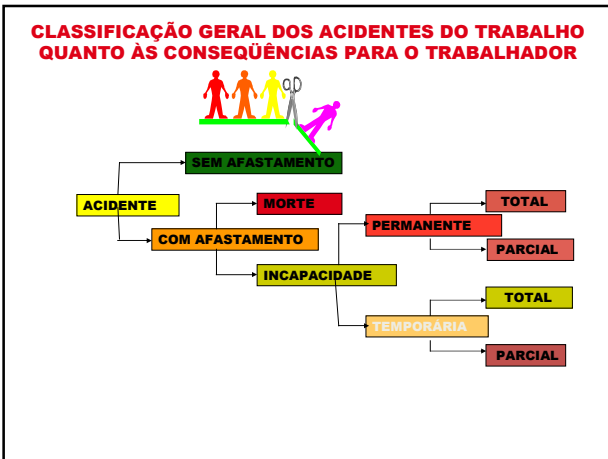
CLASSIFICAÇÃO GERAL DOS ACIDENTES DO TRABALHO QUANTO ÀS CONSEQÜÊNCIAS PARA O TRABALHADOR

SEM AFASTAMENTO

ACIDENTE

MORTE

COM AFASTAMENTO

INCAPACIDADE

PERMANENTE

TOTAL

PARCIAL

TEMPORÁRIA

TOTAL

PARCIAL